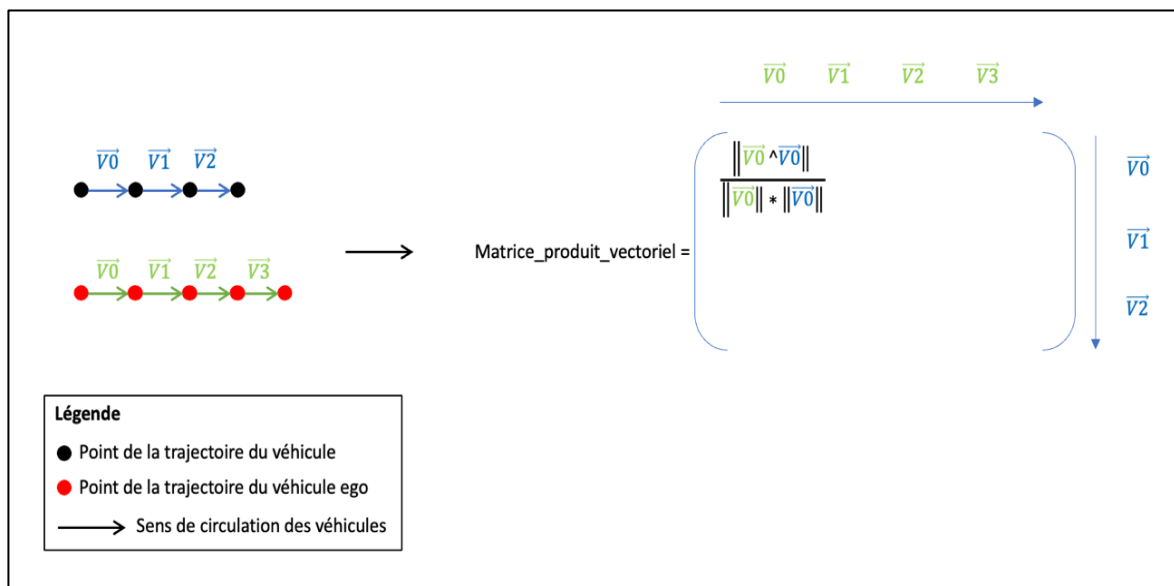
$\overrightarrow{V0}$ $\overrightarrow{V1}$ $\overrightarrow{V2}$ $\overrightarrow{V3}$

$\overrightarrow{V0}$ $\overrightarrow{V1}$ $\overrightarrow{V2}$

$\overrightarrow{V0}$ $\overrightarrow{V1}$ $\overrightarrow{V2}$ $\overrightarrow{V3}$

Matrice_produit_vectoriel = $\frac{\left\|\overrightarrow{V0} \wedge \overrightarrow{V0}\right\|}{\left\|\overrightarrow{V0}\right\| * \left\|\overrightarrow{V0}\right\|}$

$\overrightarrow{V0}$

$\overrightarrow{V1}$

$\overrightarrow{V2}$

Légende

Point de la trajectoire du véhicule

Point de la trajectoire du véhicule ego

Sens de circulation des véhicules